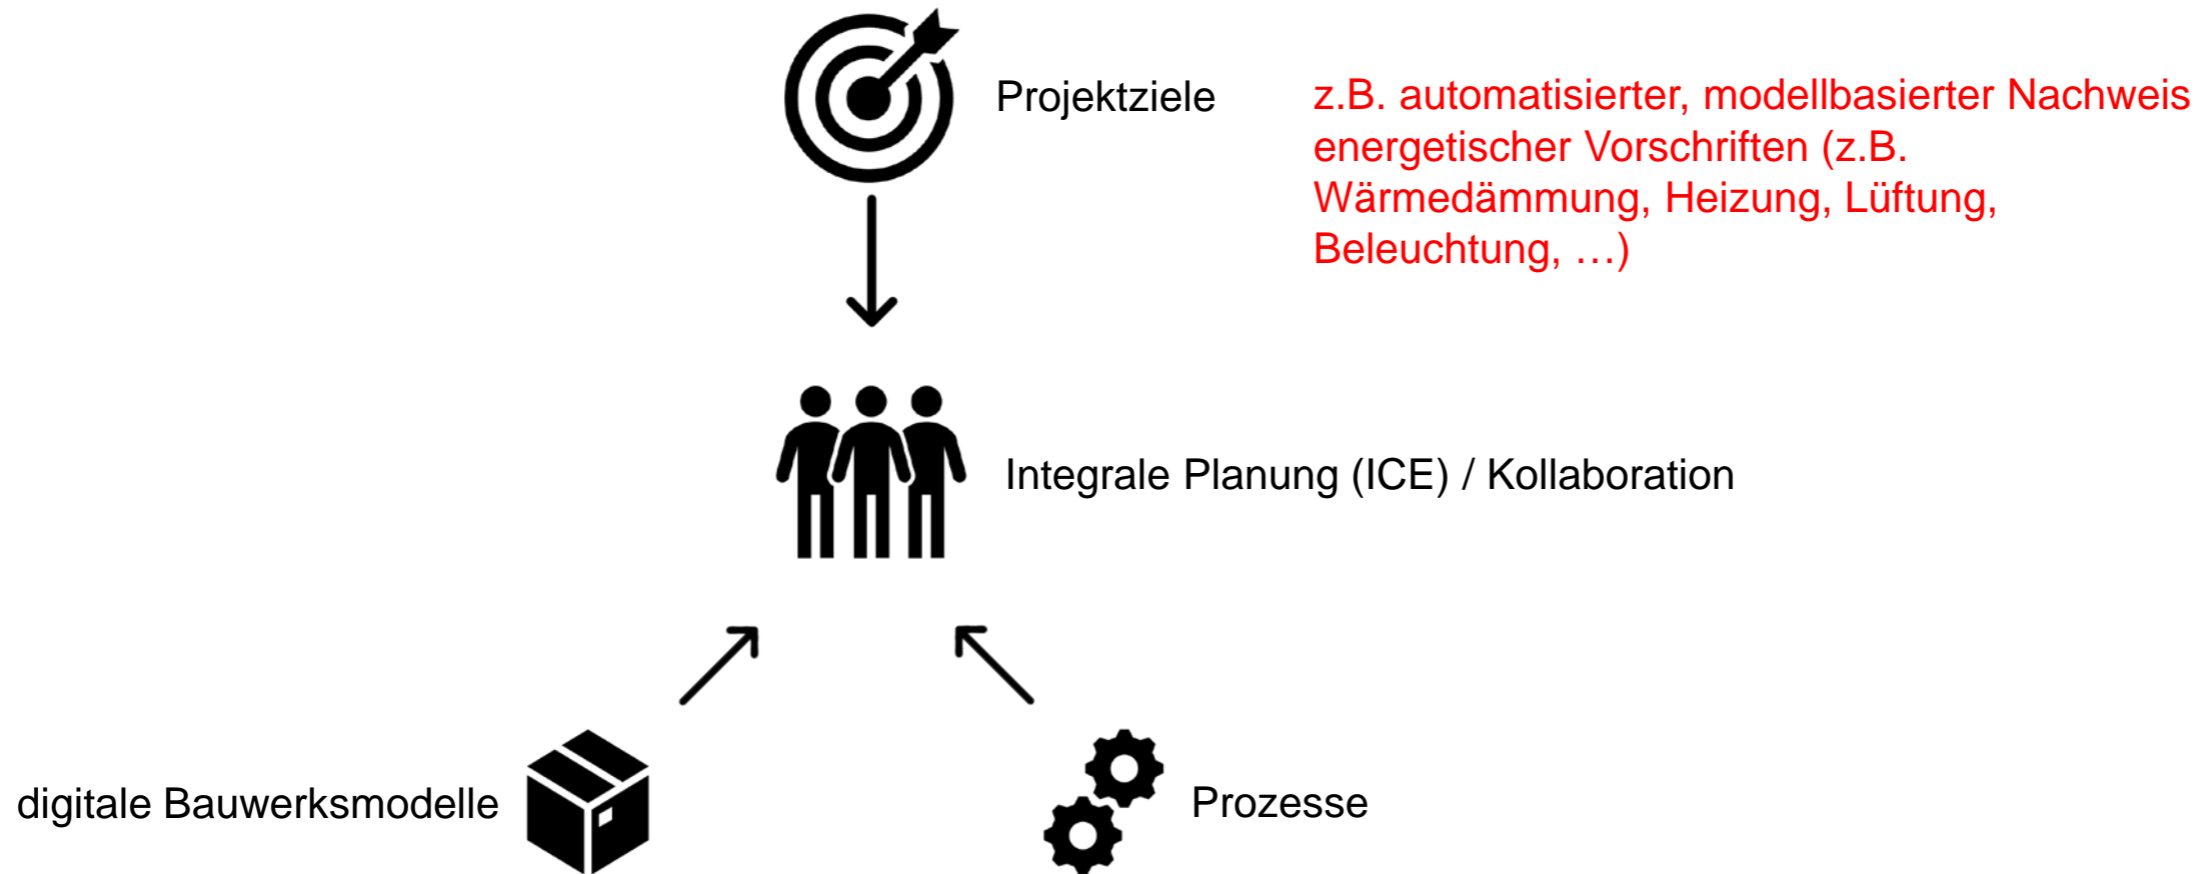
Projektziele

z.B. automatisierter, modellbasierter Nachweis energetischer Vorschriften (z.B. Wärmedämmung, Heizung, Lüftung, Beleuchtung, …)

Integrale Planung (ICE) / Kollaboration

digitale Bauwerksmodelle

Prozesse